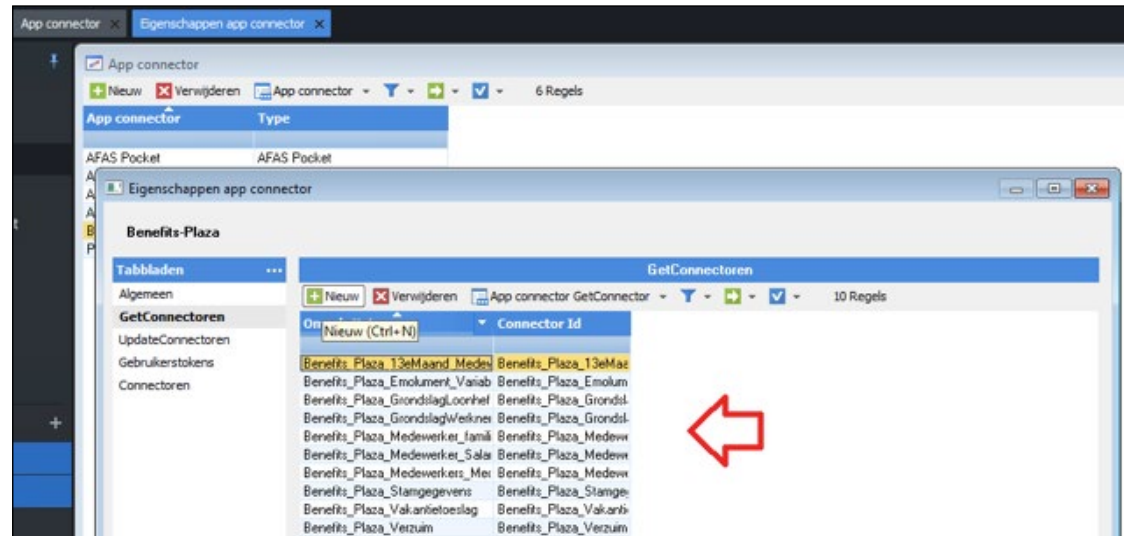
App connector × Eigenschappen app connector ×

App connector

Nieuw Verwijderen App connector 6 Regels

| App connector | Type |
|---|---|
| AFAS Pocket | AFAS Pocket |

Eigenschappen app connector

Benefits-Plaza

Tabbladen ...
Algemeen
GetConnectoren
UpdateConnectoren
Gebruikerstokens
Connectoren

GetConnectoren

Nieuw Verwijderen App connector GetConnector 10 Regels

Nieuw (Ctrl+N)

| Om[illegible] | Connector Id |
|---|---|
| Benefits_Plaza_13eMaand_Medev | Benefits_Plaza_13eMaa |
| Benefits_Plaza_Emolument_Variab | Benefits_Plaza_Emolum |
| Benefits_Plaza_GrondslagLoonhef | Benefits_Plaza_Grondsl |
| Benefits_Plaza_GrondslagWerkner | Benefits_Plaza_Grondsl |
| Benefits_Plaza_Medewerker_famil | Benefits_Plaza_Medewe |
| Benefits_Plaza_Medewerker_Salar | Benefits_Plaza_Medewe |
| Benefits_Plaza_Medewerkers_Me | Benefits_Plaza_Medewe |
| Benefits_Plaza_Stamgegevens | Benefits_Plaza_Stamge |
| Benefits_Plaza_Vakantietoeslag | Benefits_Plaza_Vakanti |
| Benefits_Plaza_Verzuim | Benefits_Plaza_Verzuim |